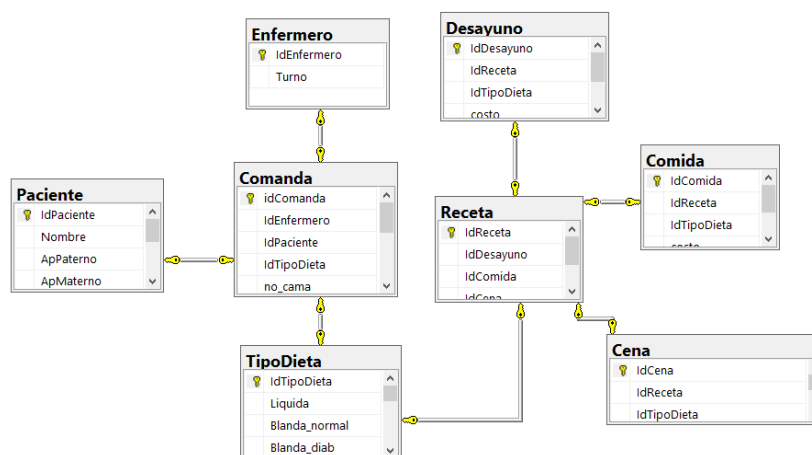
Enfermero
IdEnfermero
Turno

Desayuno
IdDesayuno
IdReceta
IdTipoDieta
costo

Comida
IdComida
IdReceta
IdTipoDieta
costo

Paciente
IdPaciente
Nombre
ApPaterno
ApMaterno

Comanda
idComanda
IdEnfermero
IdPaciente
IdTipoDieta
no_cama

Receta
IdReceta
IdDesayuno
IdComida
IdCena

TipoDieta
IdTipoDieta
Liquida
Blanda_normal
Blanda_diab

Cena
IdCena
IdReceta
IdTipoDieta